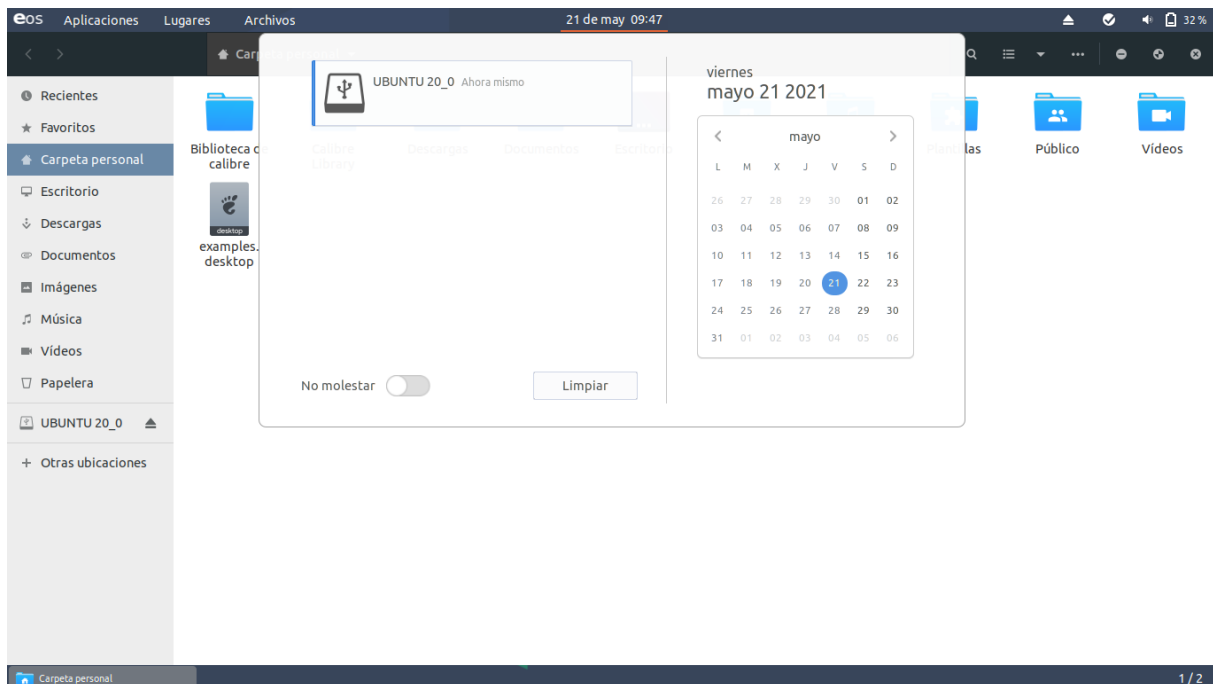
eos Aplicaciones Lugares Archivos 21 de may 09:47 32 %

Carp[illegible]

Recientes
Favoritos
Carpeta personal
Escritorio
Descargas
Documentos
Imágenes
Música
Vídeos
Papelera
UBUNTU 20_0
+ Otras ubicaciones

Biblioteca d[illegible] calibre
Calibre Library
Descargas
Documentos
Escritorio
Planti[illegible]las
Público
Vídeos
desktop
examples.desktop

UBUNTU 20_0 Ahora mismo

No molestar
Limpiar

viernes
mayo 21 2021

mayo

| L | M | X | J | V | S | D |
|---|---|---|---|---|---|---|
| 26 | 27 | 28 | 29 | 30 | 01 | 02 |
| 03 | 04 | 05 | 06 | 07 | 08 | 09 |
| 10 | 11 | 12 | 13 | 14 | 15 | 16 |
| 17 | 18 | 19 | 20 | 21 | 22 | 23 |
| 24 | 25 | 26 | 27 | 28 | 29 | 30 |
| 31 | 01 | 02 | 03 | 04 | 05 | 06 |

Carpeta personal
1 / 2